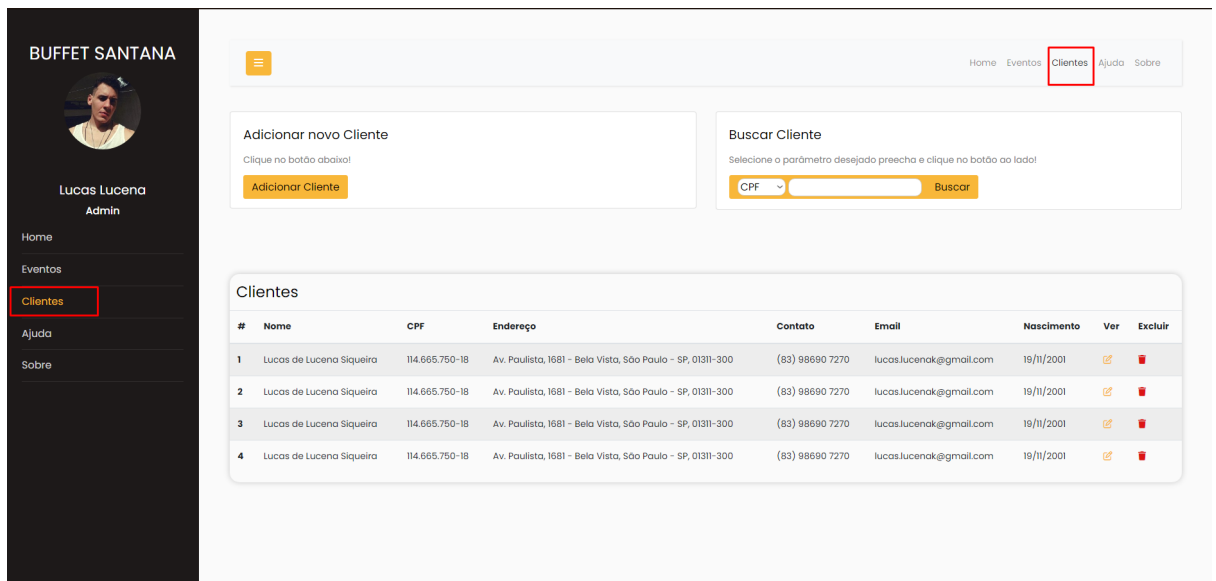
BUFFET SANTANA

Lucas Lucena
Admin

Home
Eventos
Clientes
Ajuda
Sobre

Home Eventos Clientes Ajuda Sobre

Adicionar novo Cliente
Clique no botão abaixo!
Adicionar Cliente

Buscar Cliente
Selecione o parâmetro desejado preecha e clique no botão ao lado!
CPF
Buscar

Clientes

| # | Nome | CPF | Endereço | Contato | Email | Nascimento | Ver | Excluir |
|---|---|---|---|---|---|---|---|---|
| 1 | Lucas de Lucena Siqueira | 114.665.750-18 | Av. Paulista, 1681 - Bela Vista, São Paulo - SP, 01311-300 | (83) 98690 7270 | lucas.lucenak@gmail.com | 19/11/2001 | | |
| 2 | Lucas de Lucena Siqueira | 114.665.750-18 | Av. Paulista, 1681 - Bela Vista, São Paulo - SP, 01311-300 | (83) 98690 7270 | lucas.lucenak@gmail.com | 19/11/2001 | | |
| 3 | Lucas de Lucena Siqueira | 114.665.750-18 | Av. Paulista, 1681 - Bela Vista, São Paulo - SP, 01311-300 | (83) 98690 7270 | lucas.lucenak@gmail.com | 19/11/2001 | | |
| 4 | Lucas de Lucena Siqueira | 114.665.750-18 | Av. Paulista, 1681 - Bela Vista, São Paulo - SP, 01311-300 | (83) 98690 7270 | lucas.lucenak@gmail.com | 19/11/2001 | | |